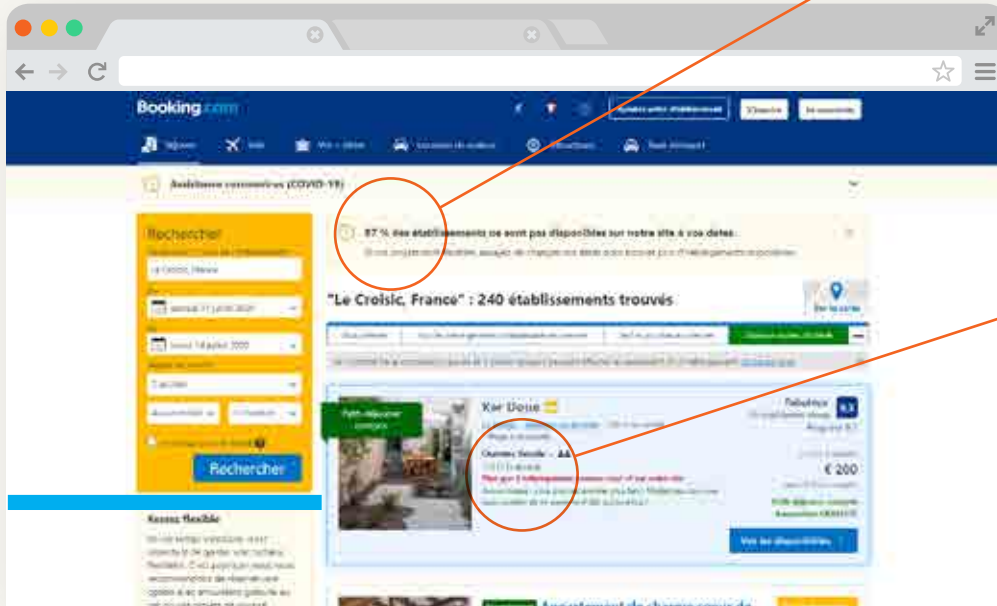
Booking.com

Assistance coronavirus (COVID-19)

Rechercher

Rechercher

87 % des établissements ne sont pas disponibles sur notre site à vos dates.

"Le Croisic, France" : 240 établissements trouvés

Ker Uosu

Petit-déjeuner compris

Chambre Double

€ 200

Voir les disponibilités

Restez flexible